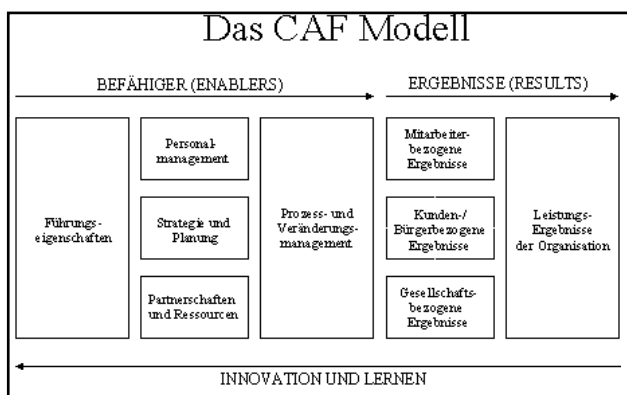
Das CAF Modell

BEFÄHIGER (ENABLERS)

ERGEBNISSE (RESULTS)

Führungseigenschaften

Personalmanagement

Strategie und Planung

Partnerschaften und Ressourcen

Prozess- und Veränderungsmanagement

Mitarbeiterbezogene Ergebnisse

Kunden-/ Bürgerbezogene Ergebnisse

Gesellschaftsbezogene Ergebnisse

Leistungs-Ergebnisse der Organisation

INNOVATION UND LERNEN